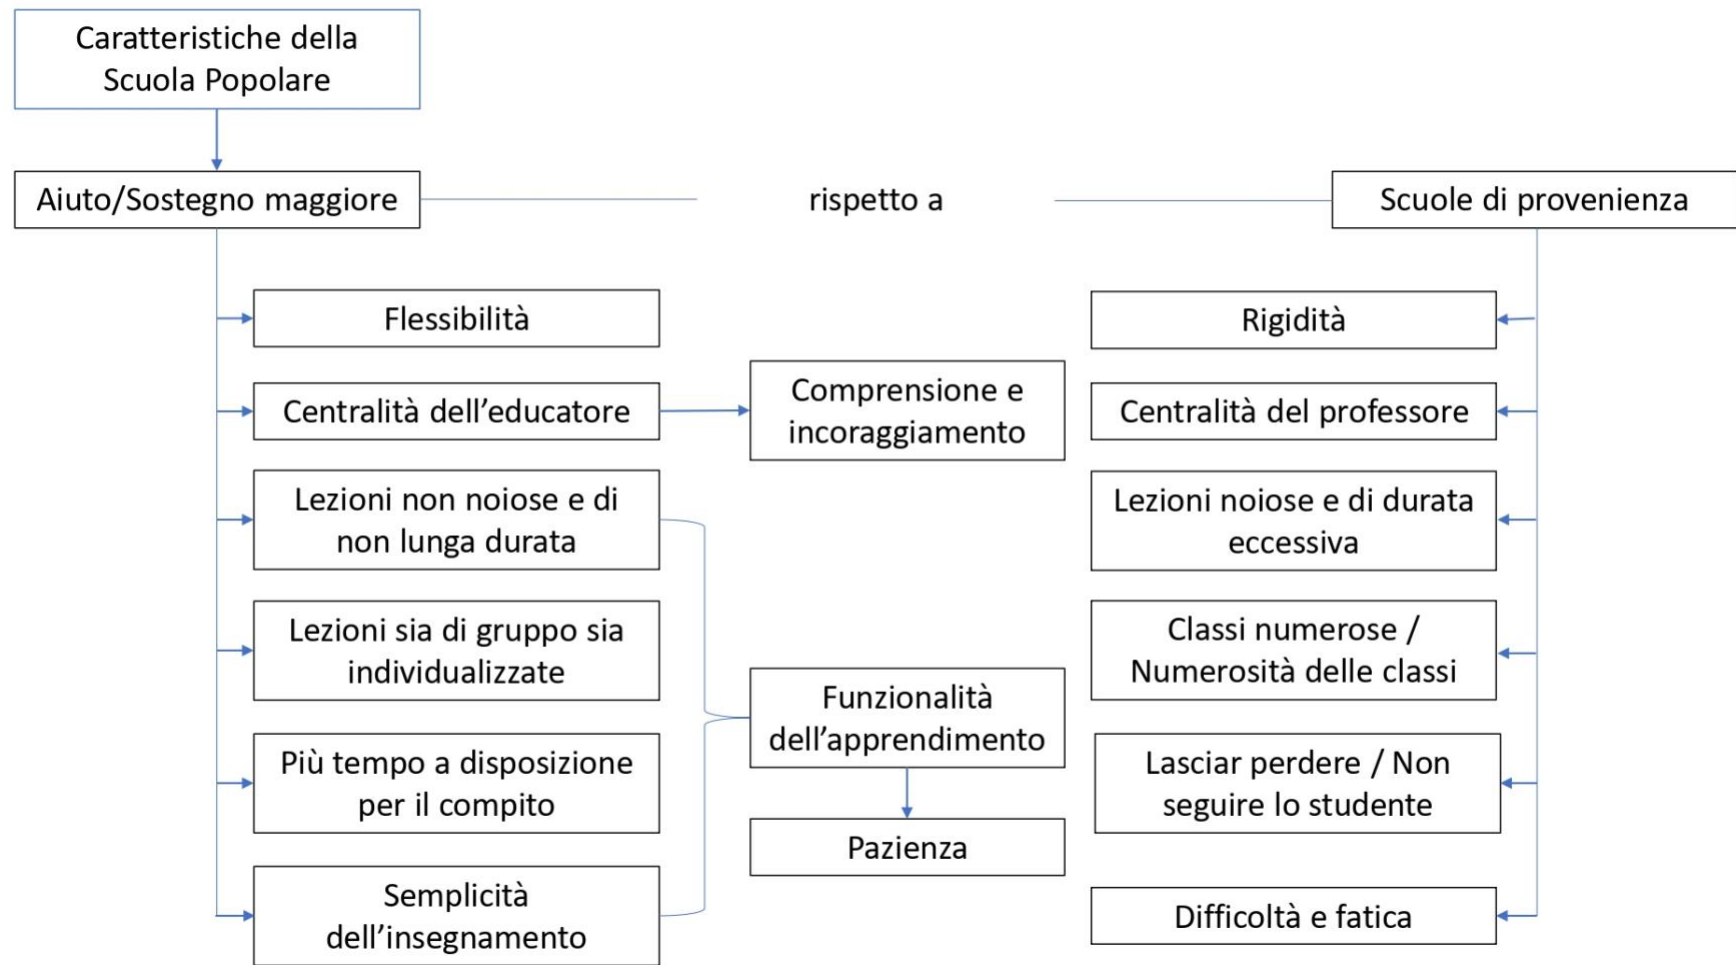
Caratteristiche della Scuola Popolare

Aiuto/Sostegno maggiore

rispetto a

Scuole di provenienza

Flessibilità

Centralità dell'educatore

Lezioni non noiose e di non lunga durata

Lezioni sia di gruppo sia individualizzate

Più tempo a disposizione per il compito

Semplicità dell'insegnamento

Comprensione e incoraggiamento

Funzionalità dell'apprendimento

Pazienza

Rigidità

Centralità del professore

Lezioni noiose e di durata eccessiva

Classi numerose / Numerosità delle classi

Lasciar perdere / Non seguire lo studente

Difficoltà e fatica